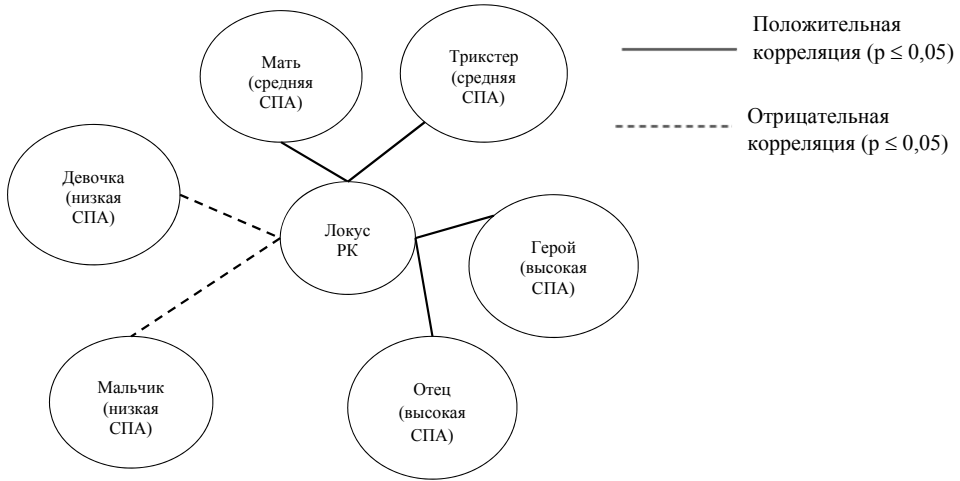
Мать (средняя СПА)

Трикстер (средняя СПА)

Положительная корреляция ($p \leq 0{,}05$)

Отрицательная корреляция ($p \leq 0{,}05$)

Девочка (низкая СПА)

Локус РК

Герой (высокая СПА)

Мальчик (низкая СПА)

Отец (высокая СПА)